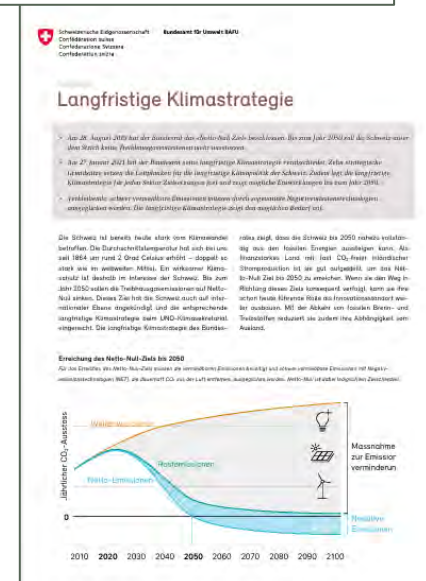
Schweizerische Eidgenossenschaft
Confédération suisse
Confederazione Svizzera
Confederaziun svizra

Bundesamt für Umwelt BAFU

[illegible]

Langfristige Klimastrategie

• Am 28. August 2019 hat der Bundesrat das «Netto-Null-Ziel» beschlossen: Bis zum Jahr 2050 soll die Schweiz unter dem Strich keine Treibhausgasemissionen mehr ausstossen.

• Am 27. Januar 2021 hat der Bundesrat seine langfristige Klimastrategie verabschiedet. Zehn strategische Grundsätze setzen die Leitplanken für die langfristige Klimapolitik der Schweiz. Zudem legt die langfristige Klimastrategie für jeden Sektor Zielvorgaben fest und zeigt mögliche Entwicklungen bis zum Jahr 2050.

• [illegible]

Die Schweiz ist bereits heute stark vom Klimawandel betroffen. Die Durchschnittstemperatur hat sich bei uns seit 1864 um rund 2 Grad Celsius erhöht – doppelt so stark wie im weltweiten Mittel. Ein wirksamer Klimaschutz ist deshalb im Interesse der Schweiz. Bis zum Jahr 2050 sollen die Treibhausgasemissionen auf Netto-Null sinken. Dieses Ziel hat die Schweiz auch auf internationaler Ebene eingebracht und die entsprechende langfristige Klimastrategie beim UNO-Klimasekretariat eingereicht. Die langfristige Klimastrategie des Bundesrates zeigt, dass die Schweiz bis 2050 nahezu vollständig aus den fossilen Energien aussteigen kann. Als finanzstarkes Land mit fast $CO_2$-freier inländischer Stromproduktion ist sie gut aufgestellt, um das Netto-Null-Ziel bis 2050 zu erreichen. Wenn sie den Weg in Richtung dieses Ziels konsequent verfolgt, kann sie ihre schon heute führende Rolle bei Innovationsstandort weiter ausbauen. Mit der Abkehr von fossilen Brenn- und Treibstoffen reduziert sie zudem ihre Abhängigkeit vom Ausland.

Erreichung des Netto-Null-Ziels bis 2050

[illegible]

Jährlicher $CO_2$-Ausstoss

Heute Emissionen
Restemissionen
Netto-Emissionen
0
Negative Emissionen

Massnahme zur Emission verhindern

2010 2020 2030 2040 2050 2060 2070 2080 2090 2100